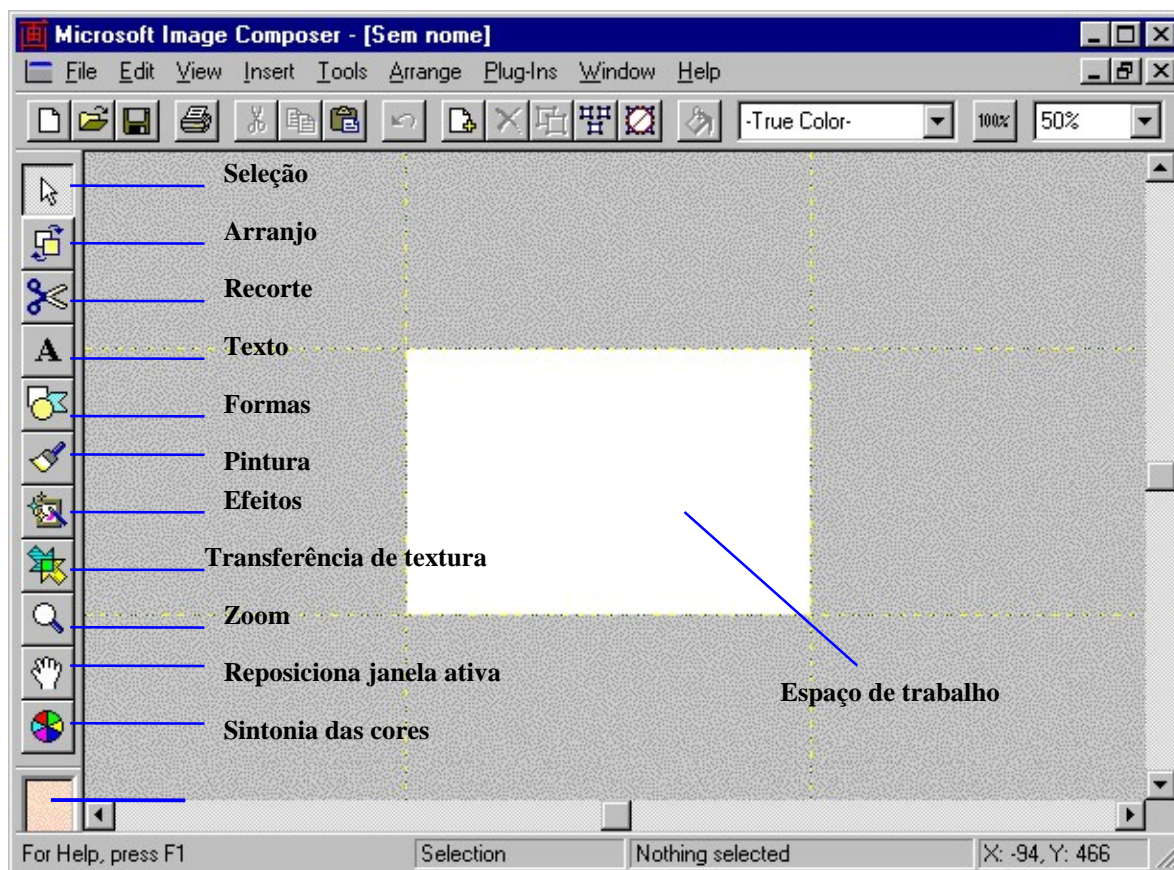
Microsoft Image Composer - [Sem nome]

File Edit View Insert Tools Arrange Plug-Ins Window Help

-True Color-

100%

50%

Seleção

Arranjo

Recorte

A

Texto

Formas

Pintura

Efeitos

Transferência de textura

Zoom

Reposiciona janela ativa

Sintonia das cores

Espaço de trabalho

For Help, press F1 | Selection | Nothing selected | X: -94, Y: 466